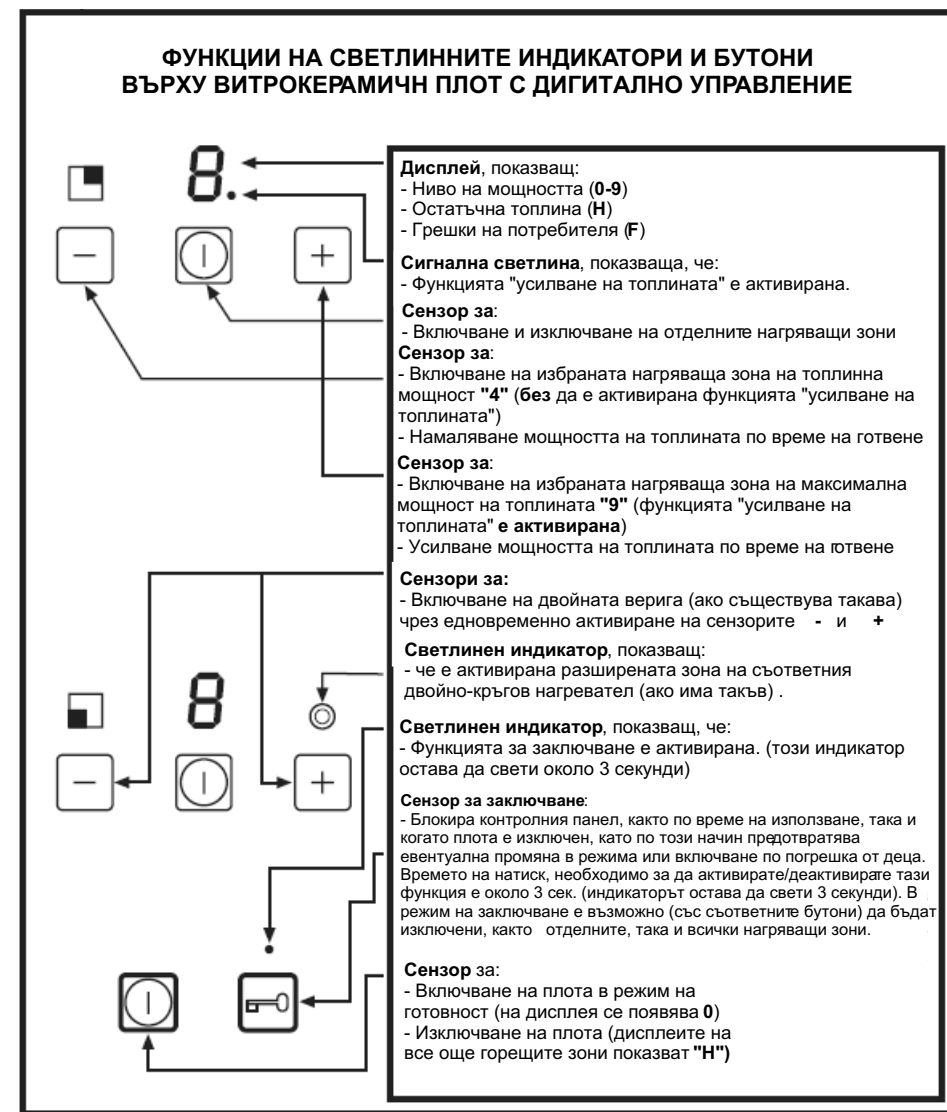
ФУНКЦИИ НА СВЕТЛИННИТЕ ИНДИКАТОРИ И БУТОНИ ВЪРХУ ВИТРОКЕРАМИЧН ПЛОТ С ДИГИТАЛНО УПРАВЛЕНИЕ

8.

8

Дисплей, показващ:
- Ниво на мощността (0-9)
- Остатъчна топлина (H)
- Грешки на потребителя (F)

Сигнална светлина, показваща, че:
- Функцията "усилване на топлината" е активирана.

Сензор за:
- Включване и изключване на отделните нагряващи зони

Сензор за:
- Включване на избраната нагряваща зона на топлинна мощност "4" (без да е активирана функцията "усилване на топлината")
- Намаляване мощността на топлината по време на готвене

Сензор за:
- Включване на избраната нагряваща зона на максимална мощност на топлината "9" (функцията "усилване на топлината" е активирана)
- Усилване мощността на топлината по време на готвене

Сензори за:
- Включване на двойната верига (ако съществува такава) чрез едновременно активиране на сензорите - и +

Светлинен индикатор, показващ:
- че е активирана разширената зона на съответния двойно-кръгов нагревател (ако има такъв) .

Светлинен индикатор, показващ, че:
- Функцията за заключване е активирана. (този индикатор остава да свети около 3 секунди)

Сензор за заключване:
- Блокира контролния панел, както по време на използване, така и когато плота е изключен, като по този начин предотвратява евентуална промяна в режима или включване по погрешка от деца. Времето на натиск, необходимо за да активирате/деактивирате тази функция е около 3 сек. (индикаторът остава да свети 3 секунди). В режим на заключване е възможно (със съответните бутони) да бъдат изключени, както отделните, така и всички нагряващи зони.

Сензор за:
- Включване на плота в режим на готовност (на дисплея се появява 0)
- Изключване на плота (дисплеите на все още горещите зони показват "H")